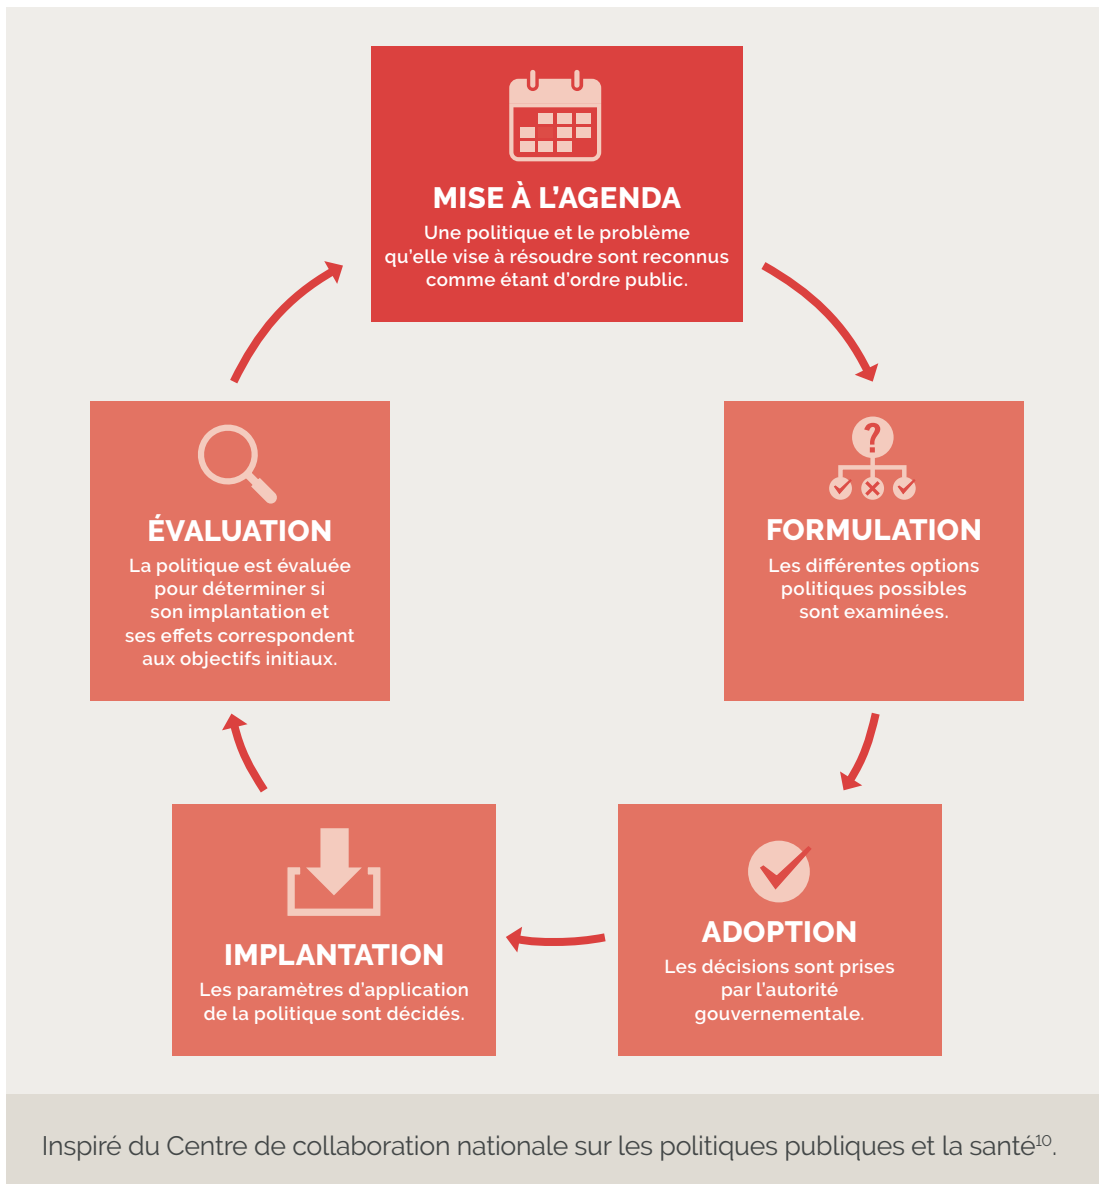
MISE À L'AGENDA
Une politique et le problème qu'elle vise à résoudre sont reconnus comme étant d'ordre public.

FORMULATION
Les différentes options politiques possibles sont examinées.

ADOPTION
Les décisions sont prises par l'autorité gouvernementale.

IMPLANTATION
Les paramètres d'application de la politique sont décidés.

ÉVALUATION
La politique est évaluée pour déterminer si son implantation et ses effets correspondent aux objectifs initiaux.

Inspiré du Centre de collaboration nationale sur les politiques publiques et la santé$^{10}$.